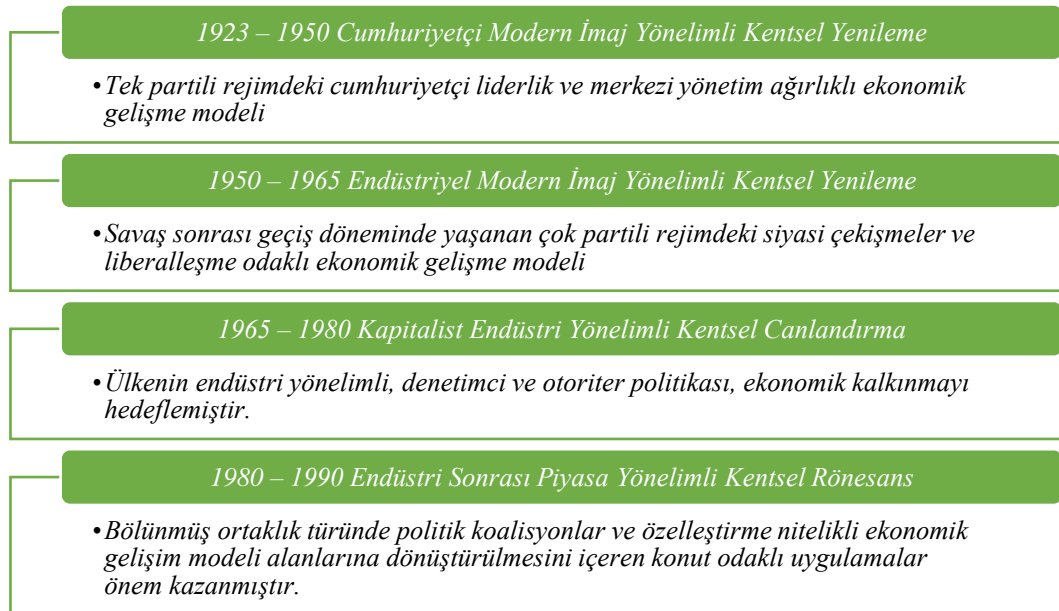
1923 – 1950 Cumhuriyetçi Modern İmaj Yönelimli Kentsel Yenileme

•Tek partili rejimdeki cumhuriyetçi liderlik ve merkezi yönetim ağırlıklı ekonomik gelişme modeli

1950 – 1965 Endüstriyel Modern İmaj Yönelimli Kentsel Yenileme

•Savaş sonrası geçiş döneminde yaşanan çok partili rejimdeki siyasi çekişmeler ve liberalleşme odaklı ekonomik gelişme modeli

1965 – 1980 Kapitalist Endüstri Yönelimli Kentsel Canlandırma

•Ülkenin endüstri yönelimli, denetimci ve otoriter politikası, ekonomik kalkınmayı hedeflemiştir.

1980 – 1990 Endüstri Sonrası Piyasa Yönelimli Kentsel Rönesans

•Bölünmüş ortaklık türünde politik koalisyonlar ve özelleştirme nitelikli ekonomik gelişim modeli alanlarına dönüştürülmesini içeren konut odaklı uygulamalar önem kazanmıştır.